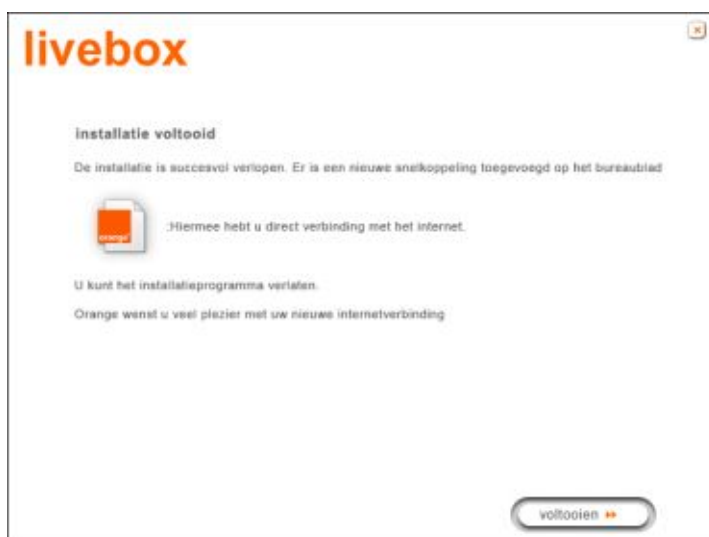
livebox

installatie voltooid

De installatie is succesvol verlopen. Er is een nieuwe snelkoppeling toegevoegd op het bureaublad

orange

:Hiermee hebt u direct verbinding met het internet.

U kunt het installatieprogramma verlaten.

Orange wenst u veel plezier met uw nieuwe internetverbinding

voltooien